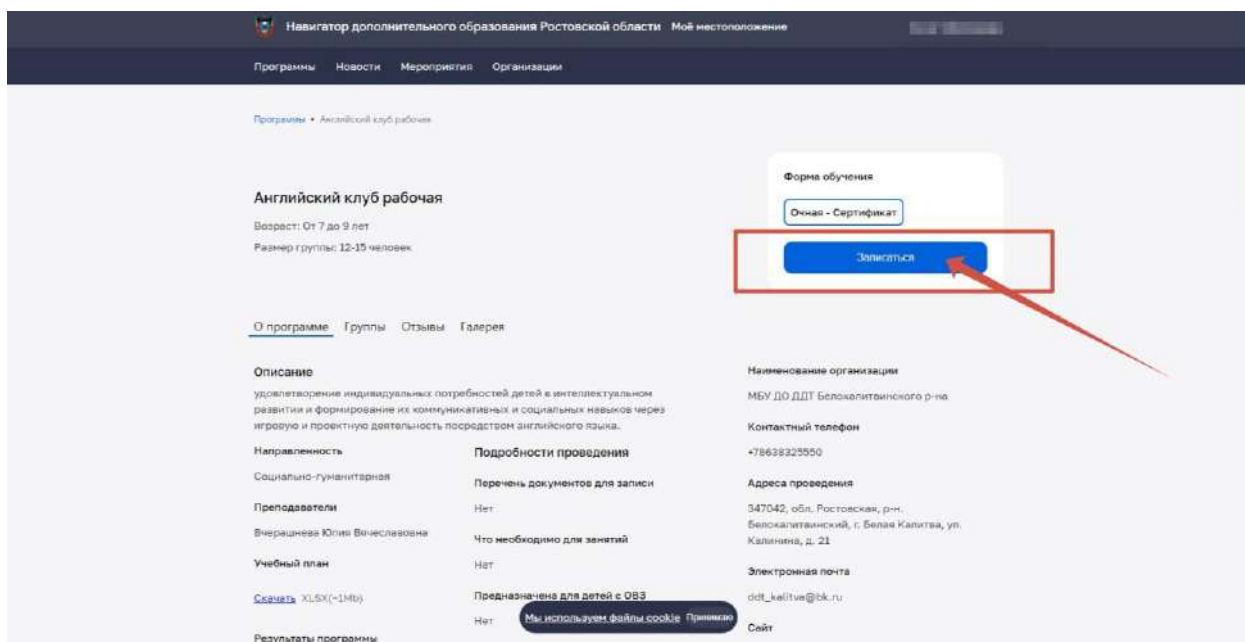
Навигатор дополнительного образования Ростовской области Моё местоположение

Программы Новости Мероприятия Организации

Программы • Английский клуб рабочая

Английский клуб рабочая

Возраст: От 7 до 9 лет

Размер группы: 12-15 человек

Форма обучения

Очная - Сертификат

Записаться

О программе Группы Отзывы Галерея

Описание

удовлетворение индивидуальных потребностей детей в интеллектуальном развитии и формирование их коммуникативных и социальных навыков через игровую и проектную деятельность посредством английского языка.

Направленность

Социально-гуманитарная

Преподаватели

Вчерашнева Юлия Вячеславовна

Учебный план

Скачать XLSX(~1Mb)

Результаты программы

Подробности проведения

Перечень документов для записи

Нет

Что необходимо для занятий

Нет

Предназначена для детей с ОВЗ

Нет

Мы используем файлы cookie Принимаю

Наименование организации

МБУ ДО ДДТ Белокалитвинского р-на

Контактный телефон

+78638325550

Адреса проведения

347042, обл. Ростовская, р-н. Белокалитвинский, г. Белая Калитва, ул. Калинина, д. 21

Электронная почта

ddt_kalitva@bk.ru

Сайт